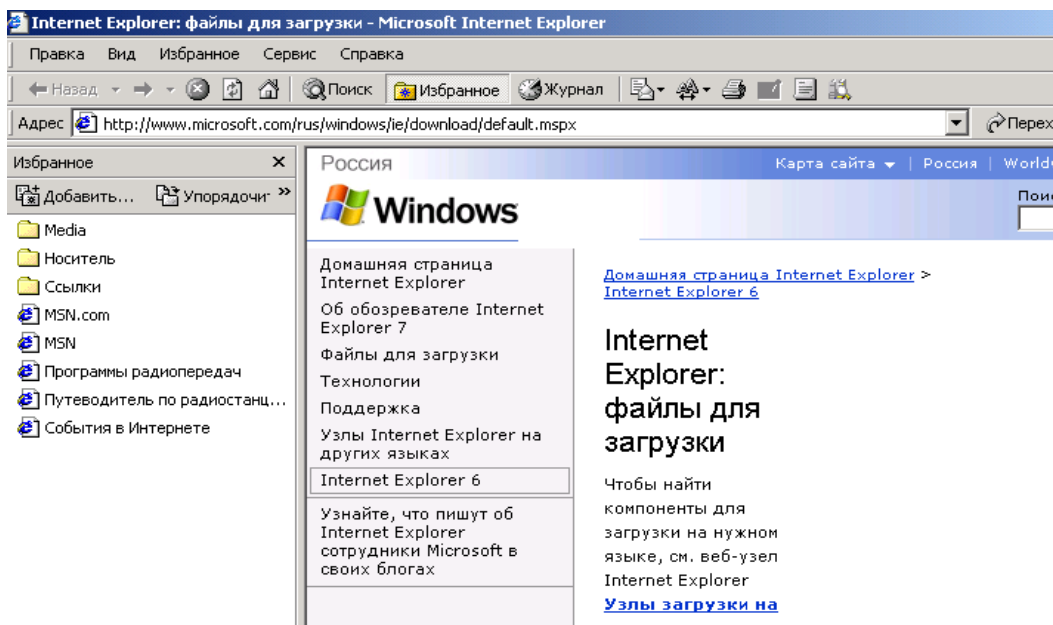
Internet Explorer: файлы для загрузки - Microsoft Internet Explorer

Правка Вид Избранное Сервис Справка

Назад Поиск Избранное Журнал

Адрес http://www.microsoft.com/rus/windows/ie/download/default.mspx

Переход

Избранное ×

Добавить... Упорядочи »

Media

Носитель

Ссылки

MSN.com

MSN

Программы радиопередач

Путеводитель по радиостанц...

События в Интернете

Россия

Карта сайта | Россия | World

Windows

Пои

Домашняя страница Internet Explorer

Об обозревателе Internet Explorer 7

Файлы для загрузки

Технологии

Поддержка

Узлы Internet Explorer на других языках

Internet Explorer 6

Узнайте, что пишут об Internet Explorer сотрудники Microsoft в своих блогах

Домашняя страница Internet Explorer > Internet Explorer 6

Internet Explorer: файлы для загрузки

Чтобы найти компоненты для загрузки на нужном языке, см. веб-узел Internet Explorer

Узлы загрузки на